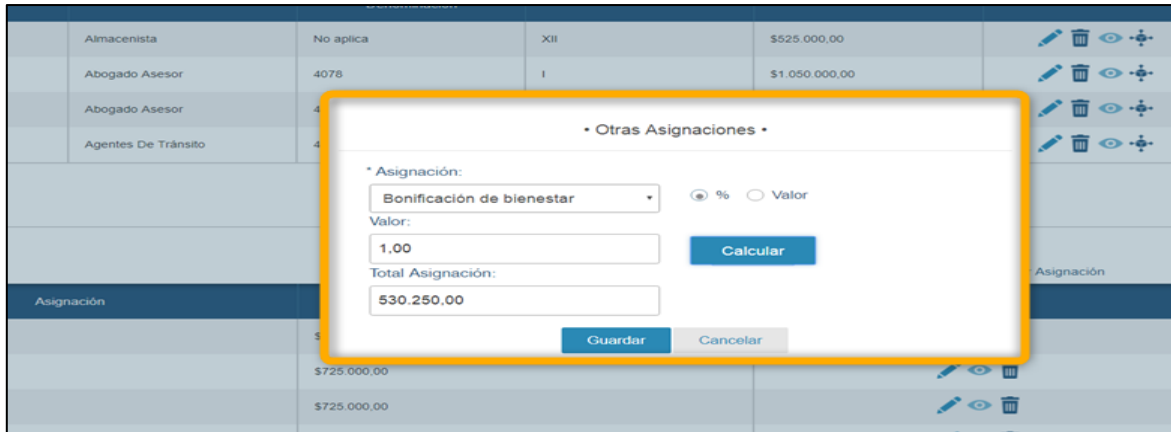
| | | | |
|---|---|---|---|
| Almacenista | No aplica | XII | $525.000,00 |
| Abogado Asesor | 4078 | I | $1.050.000,00 |
| Abogado Asesor | 4 | | |
| Agentes De Tránsito | 4 | | |

• Otras Asignaciones •

* Asignación:

Bonificación de bienestar

% Valor

Valor:

1,00

Calcular

Total Asignación:

530.250,00

Guardar Cancelar

Asignación

Asignación

$

$725.000,00

$725.000,00